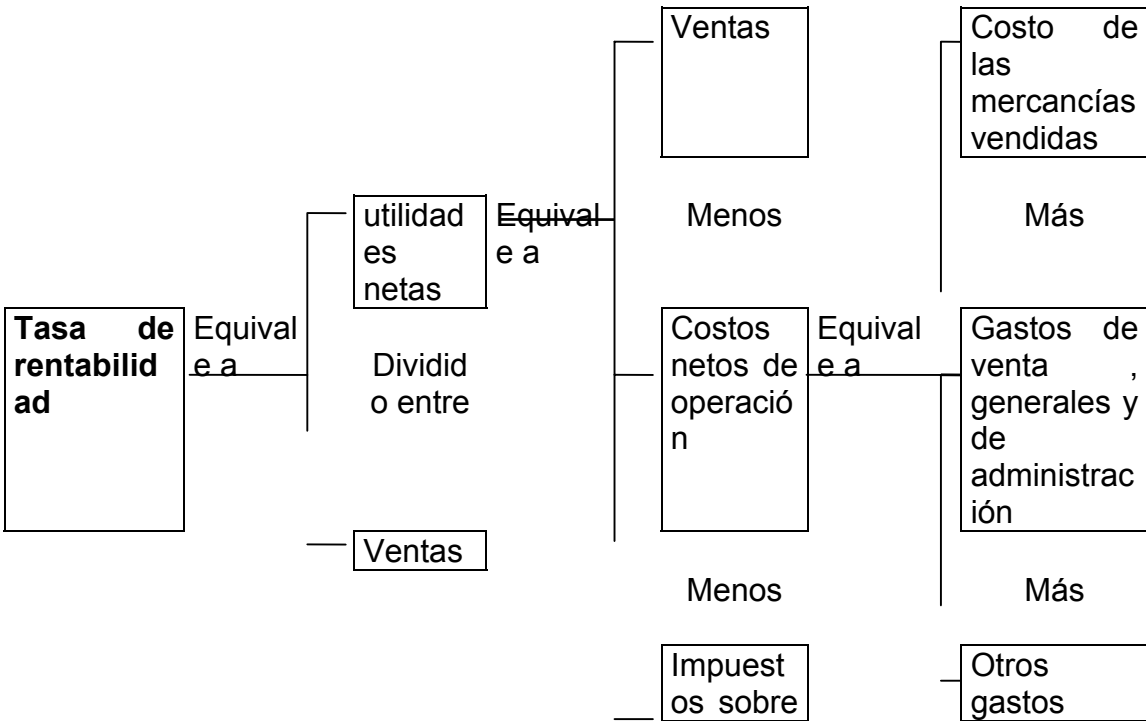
**Tasa de rentabilidad**

Equivale a

utilidades netas

Dividido entre

Ventas

Equivale a

Ventas

Menos

Costos netos de operación

Menos

Impuestos sobre

Equivale a

Costo de las mercancías vendidas

Más

Gastos de venta, generales y de administración

Más

Otros gastos